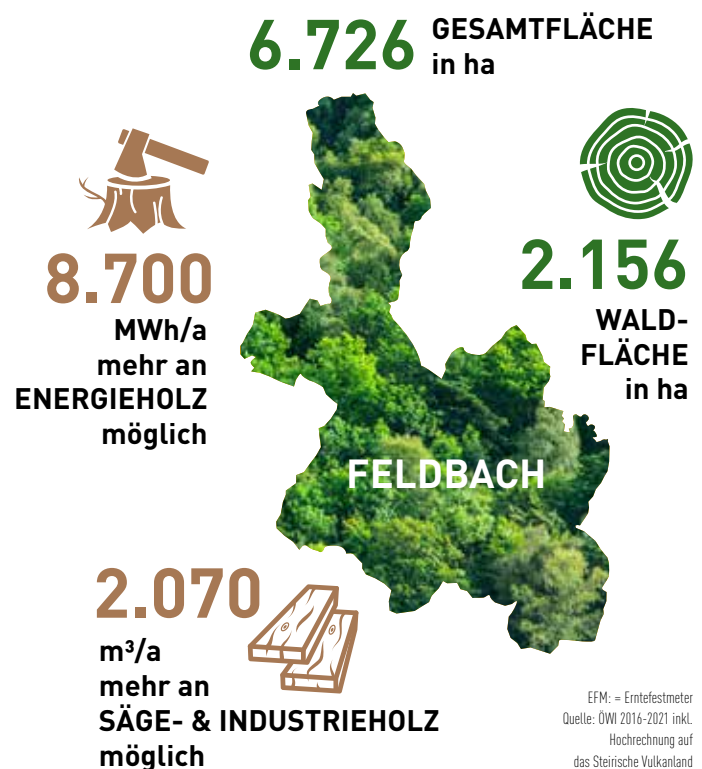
6.726 GESAMTFLÄCHE in ha

8.700 MWh/a mehr an ENERGIEHOLZ möglich

2.156 WALDFLÄCHE in ha

FELDBACH

2.070 m³/a mehr an SÄGE- & INDUSTRIEHOLZ möglich

EFM: = Erntefestmeter
Quelle: ÖWI 2016-2021 inkl. Hochrechnung auf das Steirische Vulkanland